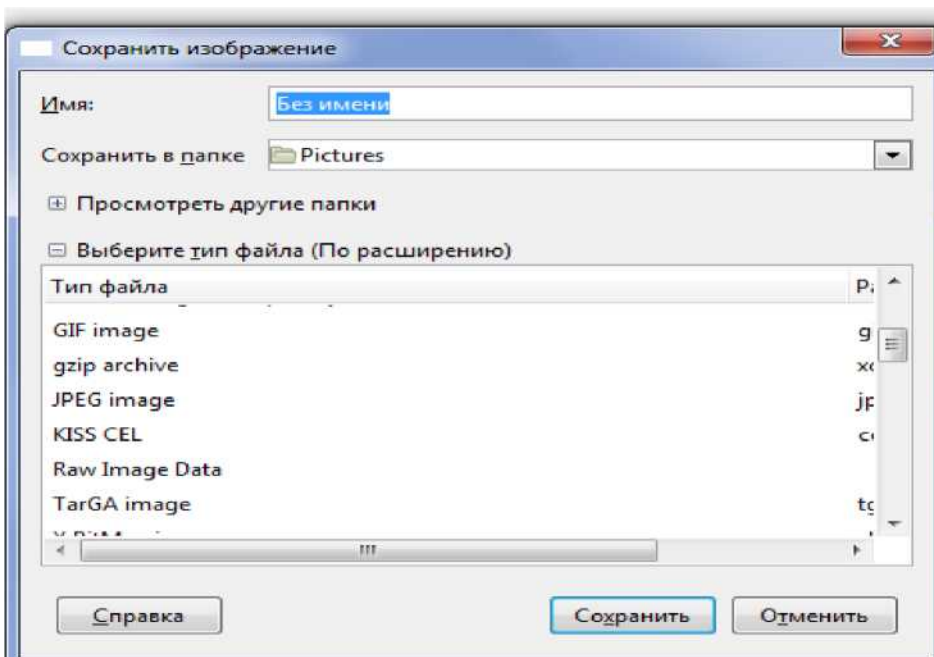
Сохранить изображение

Имя: Без имени

Сохранить в папке Pictures

⊞ Просмотреть другие папки

⊟ Выберите тип файла (По расширению)

| Тип файла | Р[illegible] |
|---|---|
| GIF image | g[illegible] |
| gzip archive | x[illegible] |
| JPEG image | jp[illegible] |
| KISS CEL | c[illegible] |
| Raw Image Data | |
| TarGA image | t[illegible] |
| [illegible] | |

Справка

Сохранить

Отменить